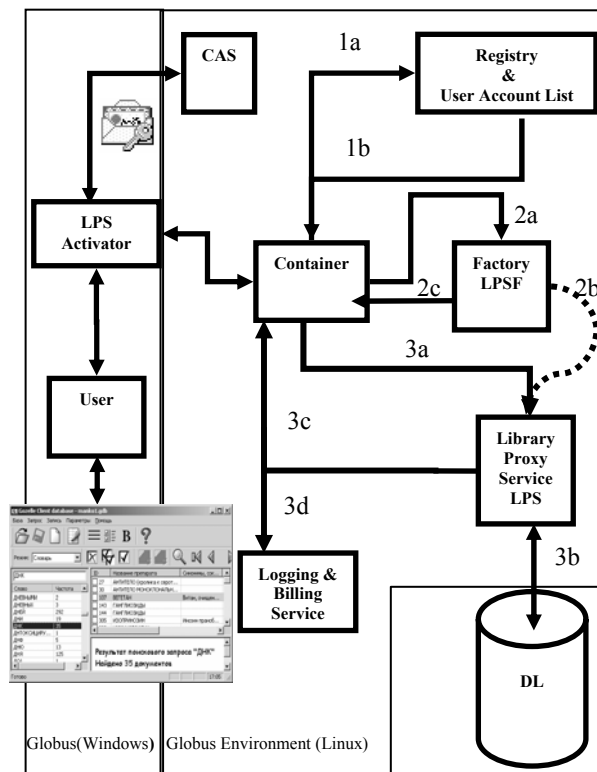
CAS

1a

Registry & User Account List

1b

LPS Activator

Container

2a

Factory LPSF

2c

2b

3a

User

3c

Library Proxy Service LPS

3d

Logging & Billing Service

3b

DL

Результат поискового запроса "ДНК"
Найдено 35 документов

Globus(Windows)

Globus Environment (Linux)